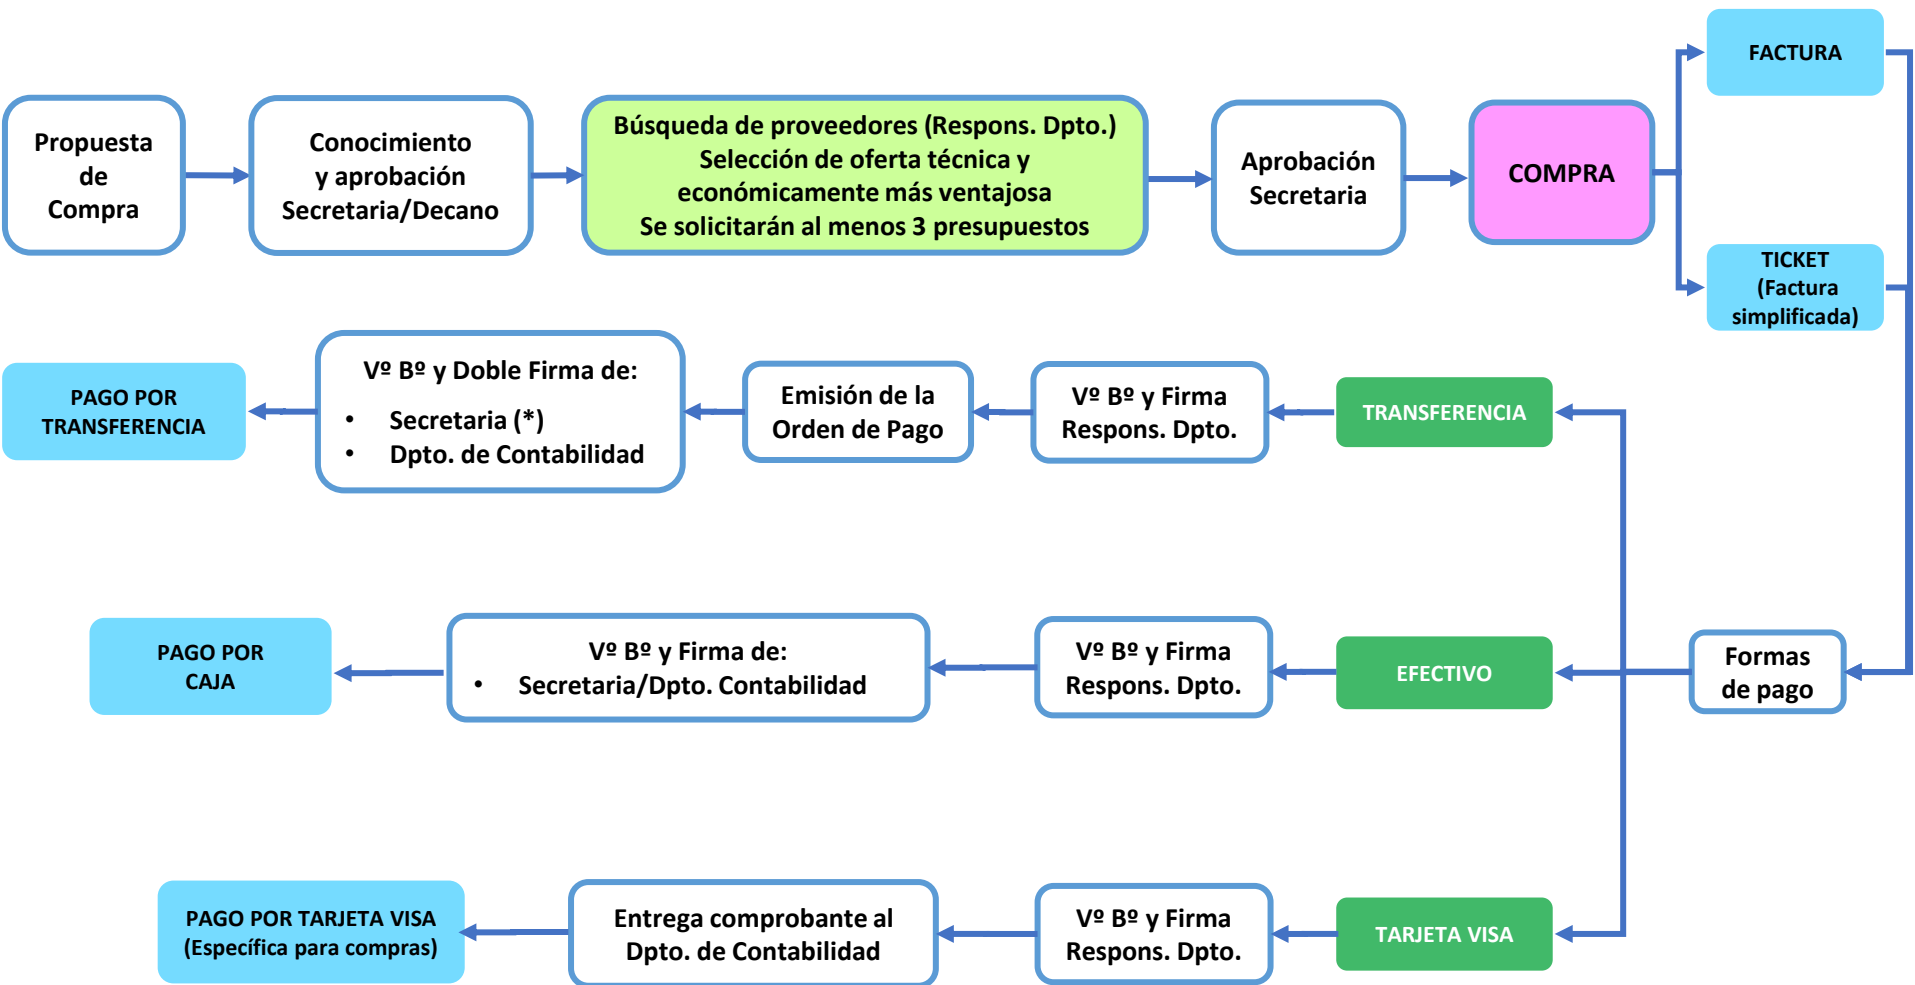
Propuesta de Compra

Conocimiento y aprobación Secretaria/Decano

Búsqueda de proveedores (Respons. Dpto.)
Selección de oferta técnica y económicamente más ventajosa
Se solicitarán al menos 3 presupuestos

Aprobación Secretaria

COMPRA

FACTURA

TICKET (Factura simplificada)

Formas de pago

TRANSFERENCIA

Vº Bº y Firma Respons. Dpto.

Emisión de la Orden de Pago

Vº Bº y Doble Firma de:
• Secretaria (*)
• Dpto. de Contabilidad

PAGO POR TRANSFERENCIA

EFECTIVO

Vº Bº y Firma Respons. Dpto.

Vº Bº y Firma de:
• Secretaria/Dpto. Contabilidad

PAGO POR CAJA

TARJETA VISA

Vº Bº y Firma Respons. Dpto.

Entrega comprobante al Dpto. de Contabilidad

PAGO POR TARJETA VISA (Específica para compras)